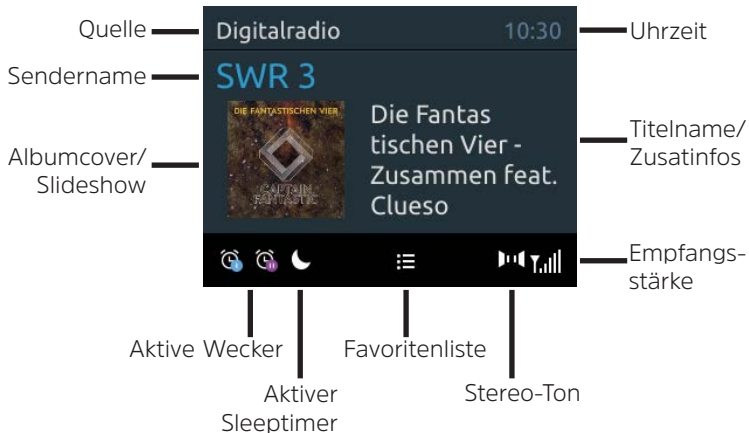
Quelle
Digitalradio
10:30
Uhrzeit
Sendername
SWR 3
DIE FANTASTISCHEN VIER
CAPTAIN FANTASTIC
Die Fantas tischen Vier - Zusammen feat. Clueso
Titelname/ Zusatinfos
Albumcover/ Slideshow
Empfangs-stärke
Aktive Wecker
Favoritenliste
Aktiver Sleeptimer
Stereo-Ton